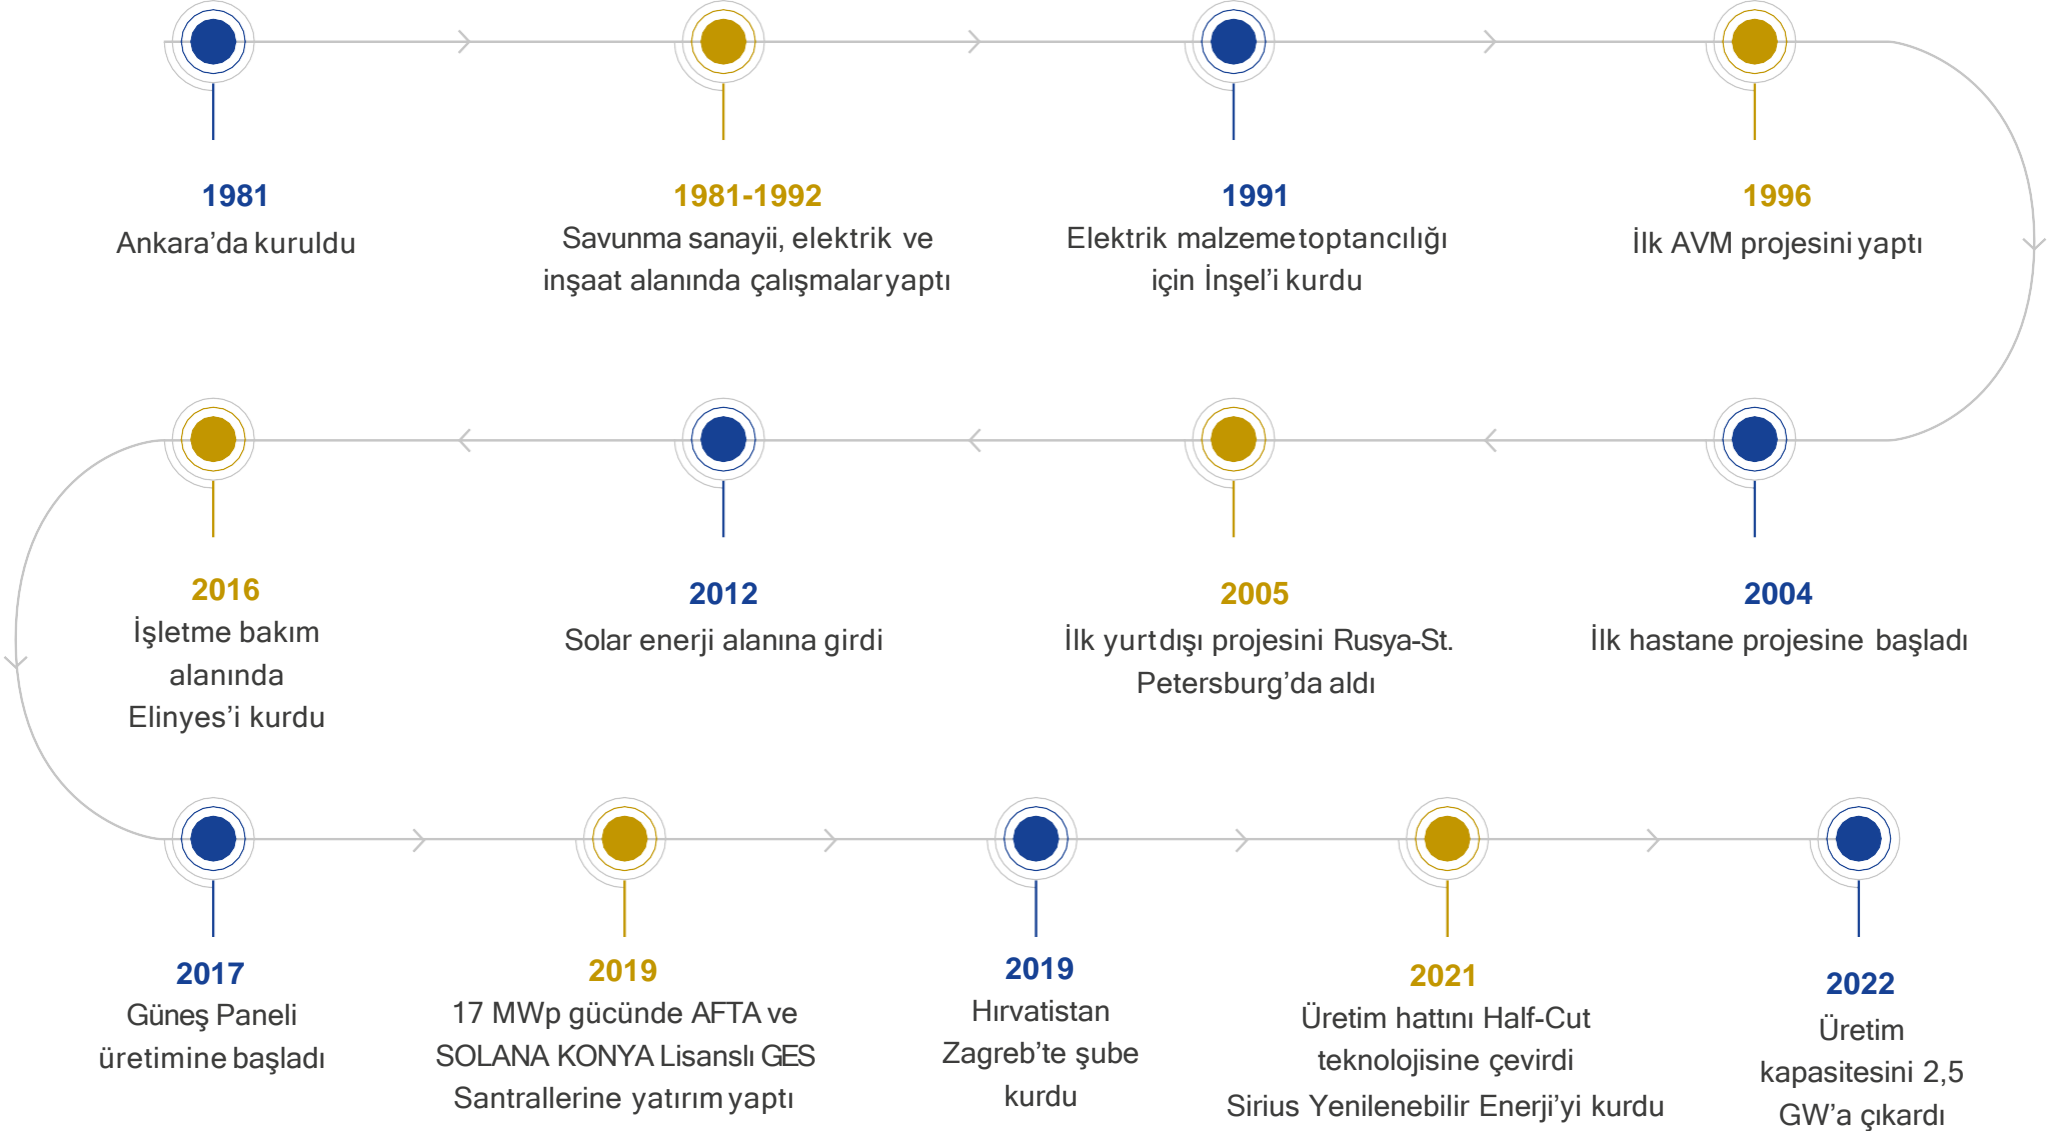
1981
Ankara’da kuruldu

1981-1992
Savunma sanayii, elektrik ve inşaat alanında çalışmalar yaptı

1991
Elektrik malzeme toptancılığı için İnşel’i kurdu

1996
İlk AVM projesini yaptı

2004
İlk hastane projesine başladı

2005
İlk yurtdışı projesini Rusya-St. Petersburg’da aldı

2012
Solar enerji alanına girdi

2016
İşletme bakım alanında Elinyes’i kurdu

2017
Güneş Paneli üretimine başladı

2019
17 MWp gücünde AFTA ve SOLANA KONYA Lisanslı GES Santrallerine yatırım yaptı

2019
Hırvatistan Zagreb’te şube kurdu

2021
Üretim hattını Half-Cut teknolojisine çevirdi
Sirius Yenilenebilir Enerji’yi kurdu

2022
Üretim kapasitesini 2,5 GW’a çıkardı